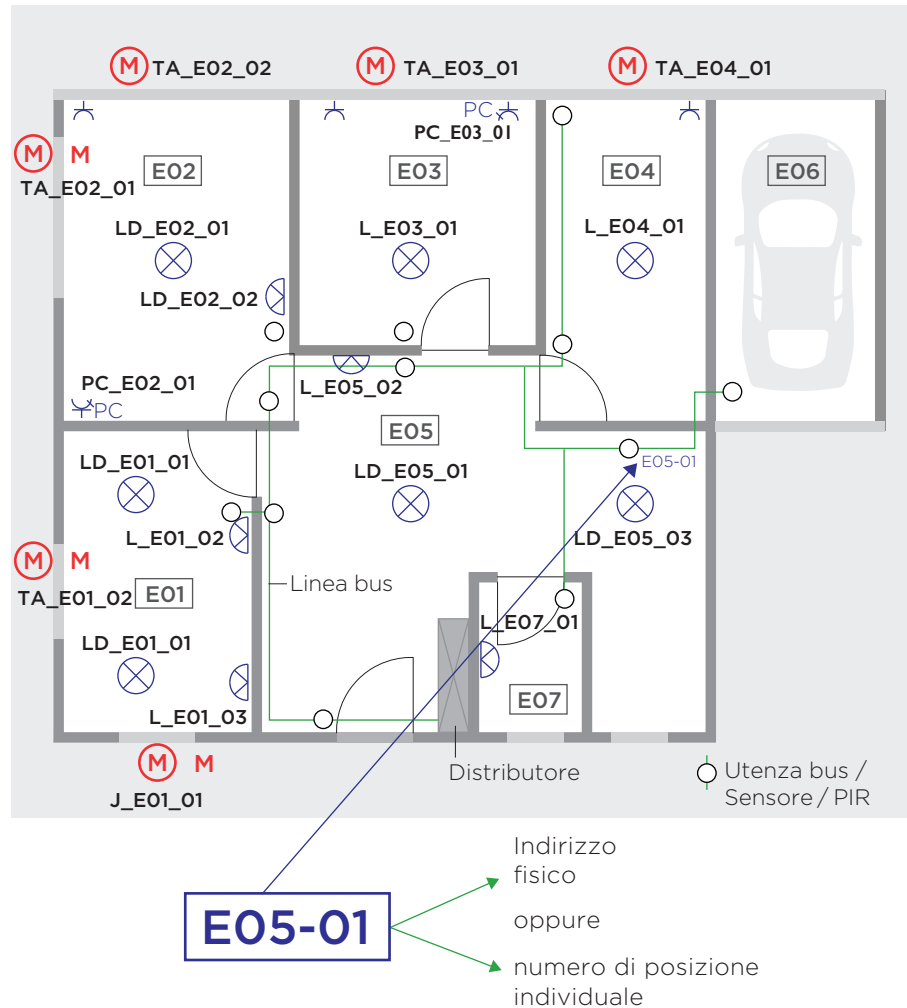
M TA_E02_02
M TA_E03_01
M TA_E04_01

PC
PC_E03_01

M M
TA_E02_01

E02
E03
E04
E06

LD_E02_01
L_E03_01
L_E04_01

LD_E02_02

PC_E02_01
PC
L_E05_02

E05

LD_E01_01
LD_E05_01
E05-01

L_E01_02
LD_E05_03

Linea bus

M M
TA_E01_02
E01

LD_E01_01
L_E07_01

L_E01_03
E07

M M
J_E01_01

Distributore

Utenza bus / Sensore / PIR

Indirizzo fisico

E05-01

oppure

numero di posizione individuale